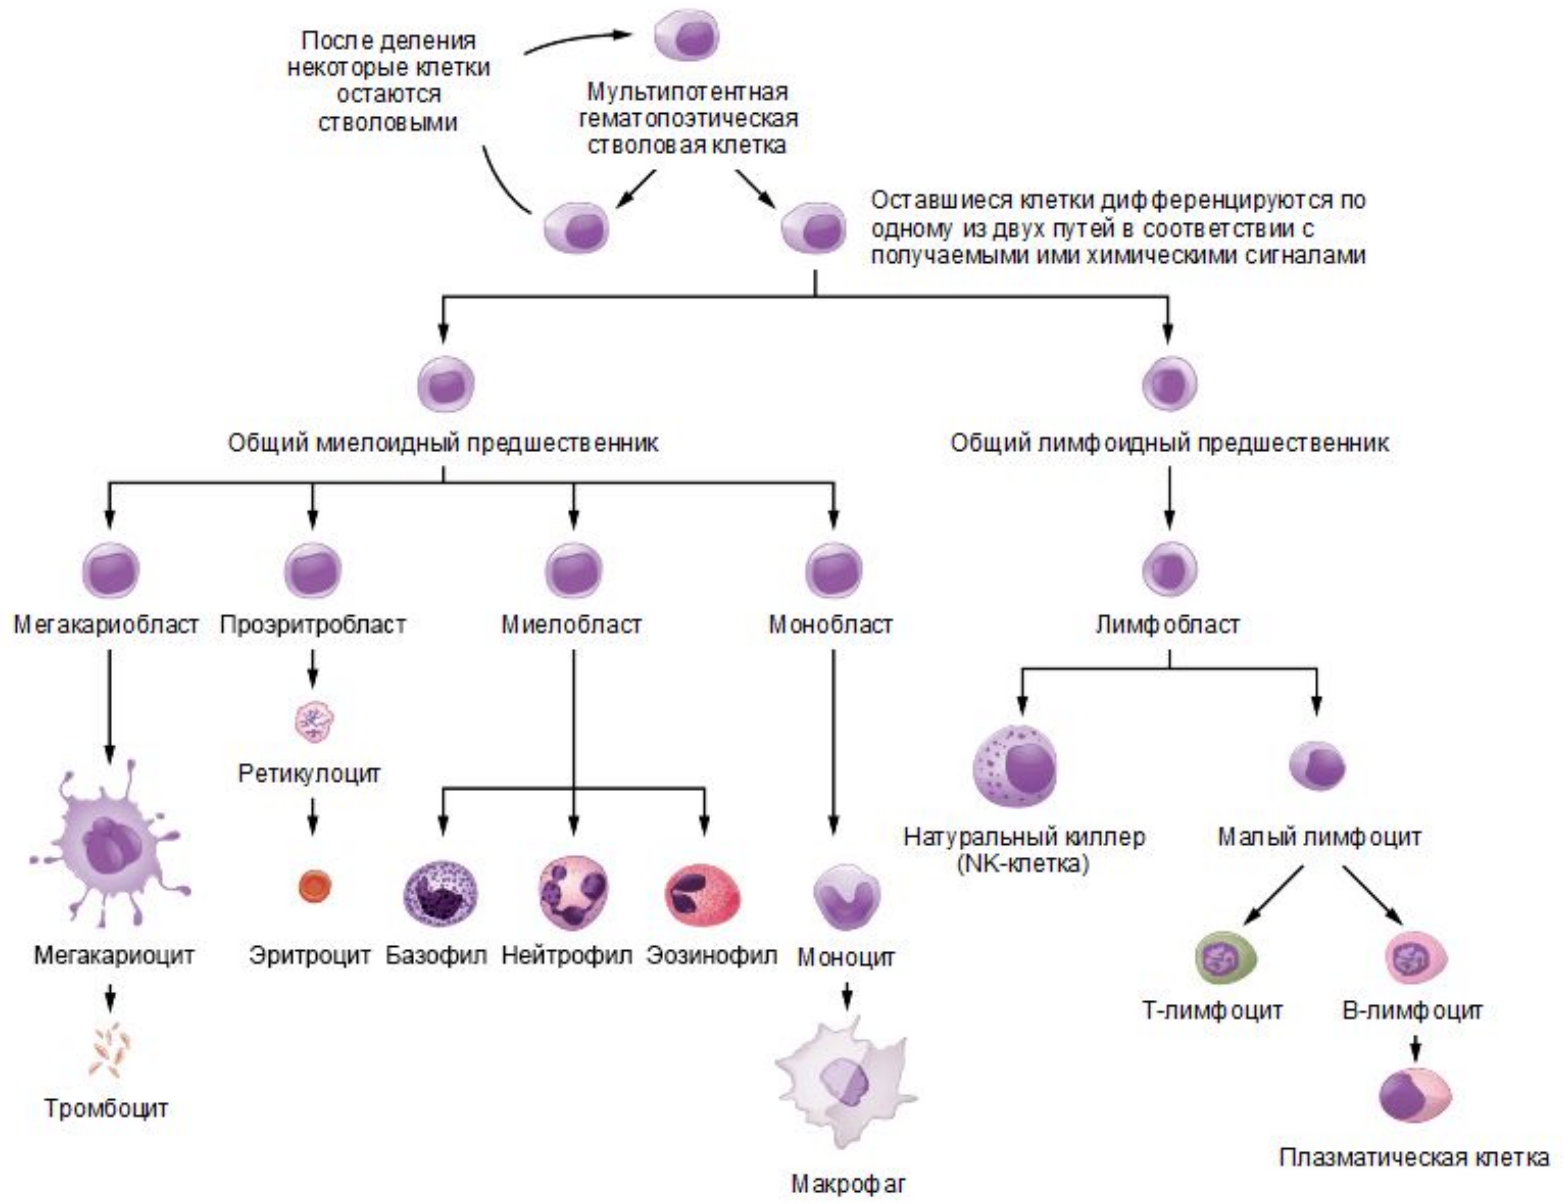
После деления некоторые клетки остаются стволовыми

Мультипотентная гематопоэтическая стволовая клетка

Оставшиеся клетки дифференцируются по одному из двух путей в соответствии с получаемыми ими химическими сигналами

Общий миелоидный предшественник

Общий лимфоидный предшественник

Мегакариобласт

Проэритробласт

Миелобласт

Монобласт

Лимфобласт

Ретикулоцит

Мегакариоцит

Эритроцит

Базофил

Нейтрофил

Эозинофил

Моноцит

Натуральный киллер (NK-клетка)

Малый лимфоцит

Т-лимфоцит

В-лимфоцит

Тромбоцит

Макрофаг

Плазматическая клетка